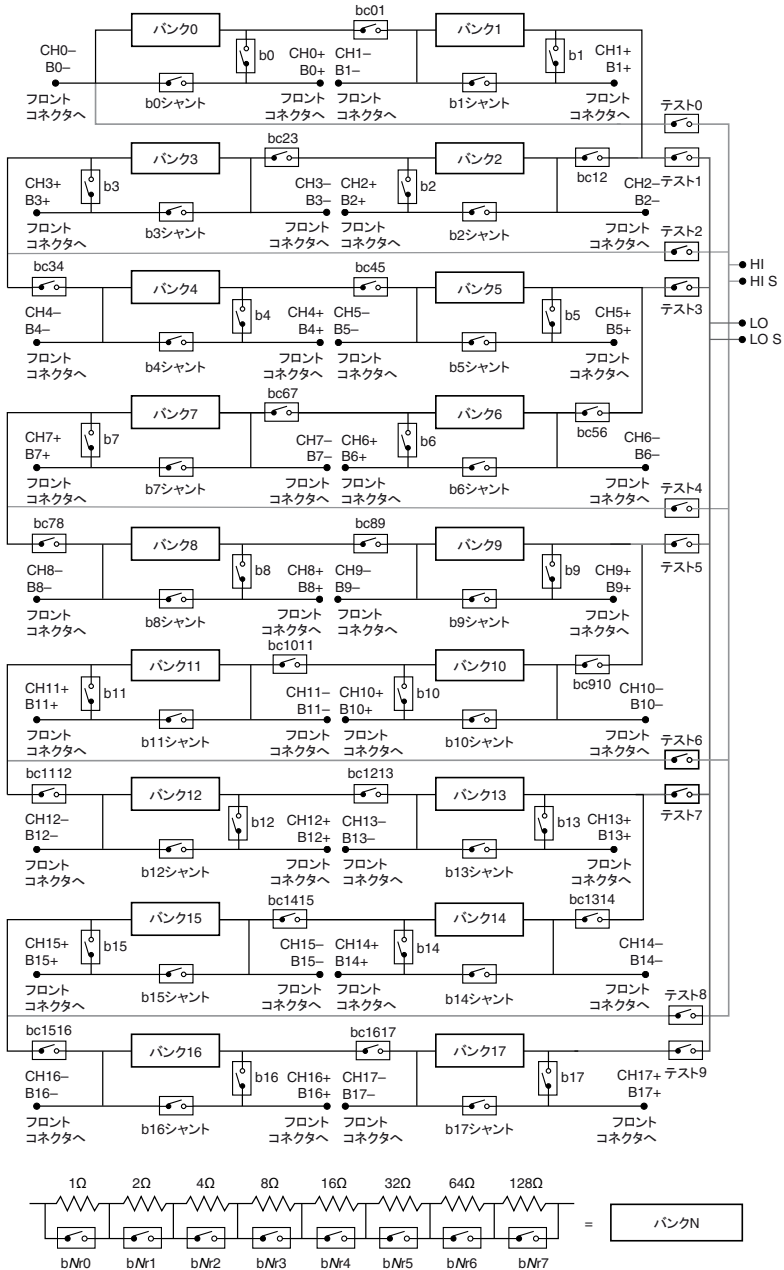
bc01
バンク0
バンク1
CH0–
B0–
b0
CH0+
B0+
CH1–
B1–
b1
CH1+
B1+
b0シャント
b1シャント
フロント
コネクタへ
フロント
コネクタへ
フロント
コネクタへ
フロント
コネクタへ
テスト0

bc23
バンク3
バンク2
bc12
CH3+
B3+
b3
CH3–
B3–
CH2+
B2+
b2
CH2–
B2–
テスト1
b3シャント
b2シャント
フロント
コネクタへ
フロント
コネクタへ
フロント
コネクタへ
フロント
コネクタへ
テスト2
HI
HI S

bc34
bc45
バンク4
バンク5
CH4–
B4–
b4
CH4+
B4+
CH5–
B5–
b5
CH5+
B5+
テスト3
LO
LO S
b4シャント
b5シャント
フロント
コネクタへ
フロント
コネクタへ
フロント
コネクタへ
フロント
コネクタへ

bc67
バンク7
バンク6
bc56
CH7+
B7+
b7
CH7–
B7–
CH6+
B6+
b6
CH6–
B6–
b7シャント
b6シャント
フロント
コネクタへ
フロント
コネクタへ
フロント
コネクタへ
フロント
コネクタへ
テスト4

bc78
bc89
バンク8
バンク9
CH8–
B8–
b8
CH8+
B8+
CH9–
B9–
b9
CH9+
B9+
テスト5
b8シャント
b9シャント
フロント
コネクタへ
フロント
コネクタへ
フロント
コネクタへ
フロント
コネクタへ

bc1011
バンク11
バンク10
bc910
CH11+
B11+
b11
CH11–
B11–
CH10+
B10+
b10
CH10–
B10–
b11シャント
b10シャント
フロント
コネクタへ
フロント
コネクタへ
フロント
コネクタへ
フロント
コネクタへ
テスト6

bc1112
bc1213
バンク12
バンク13
CH12–
B12–
b12
CH12+
B12+
CH13–
B13–
b13
CH13+
B13+
テスト7
b12シャント
b13シャント
フロント
コネクタへ
フロント
コネクタへ
フロント
コネクタへ
フロント
コネクタへ

bc1415
バンク15
バンク14
bc1314
CH15+
B15+
b15
CH15–
B15–
CH14+
B14+
b14
CH14–
B14–
b15シャント
b14シャント
フロント
コネクタへ
フロント
コネクタへ
フロント
コネクタへ
フロント
コネクタへ
テスト8

bc1516
bc1617
バンク16
バンク17
CH16–
B16–
b16
CH16+
B16+
CH17–
B17–
b17
CH17+
B17+
テスト9
b16シャント
b17シャント
フロント
コネクタへ
フロント
コネクタへ
フロント
コネクタへ
フロント
コネクタへ

1Ω 2Ω 4Ω 8Ω 16Ω 32Ω 64Ω 128Ω
= バンクN
b*N*r0 b*N*r1 b*N*r2 b*N*r3 b*N*r4 b*N*r5 b*N*r6 b*N*r7